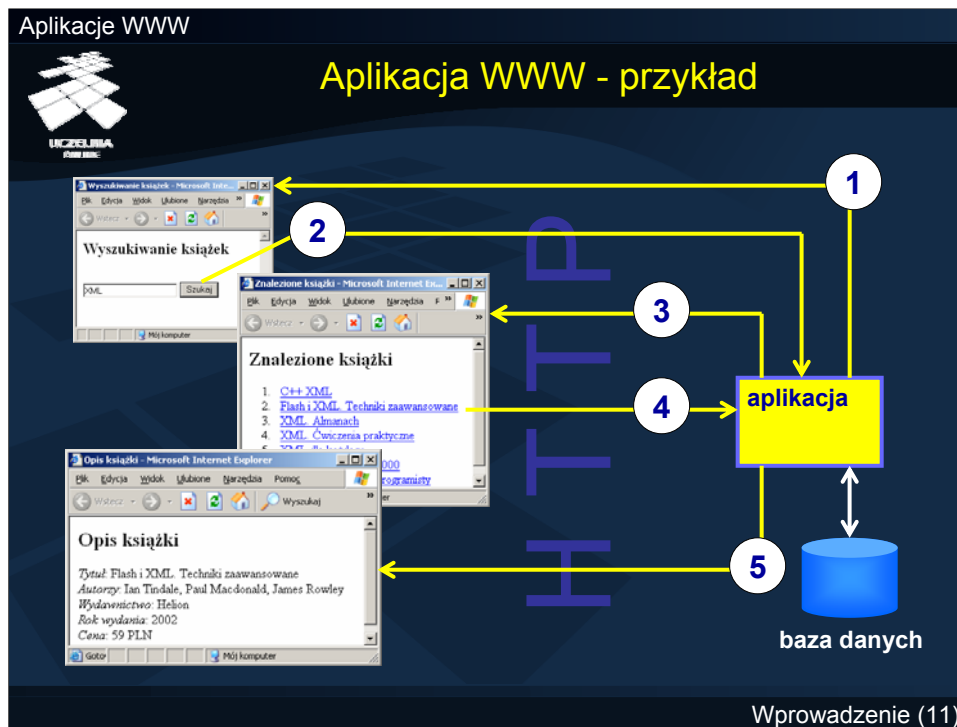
Aplikacje WWW

Aplikacja WWW - przykład

UCZELNIA ONLINE

Wyszukiwanie książek - Microsoft Inte...

Plik Edycja Widok Ulubione Narzędzia

Wstecz

Wyszukiwanie książek

XML

Szukaj

Mój komputer

Znalezione książki - Microsoft Internet Ex...

Plik Edycja Widok Ulubione Narzędzia

Wstecz

Znalezione książki

1. C++ XML
2. Flash i XML. Techniki zaawansowane
3. XML. Almanach
4. XML. Ćwiczenia praktyczne
5. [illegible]
6. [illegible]000
7. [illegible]rogramisty

Opis książki - Microsoft Internet Explorer

Plik Edycja Widok Ulubione Narzędzia Pomoc

Wstecz Wyszukaj

Opis książki

Tytuł: Flash i XML. Techniki zaawansowane
Autorzy: Ian Tindale, Paul Macdonald, James Rowley
Wydawnictwo: Helion
Rok wydania: 2002
Cena: 59 PLN

Gotowe

Mój komputer

HTTP

1

2

3

4

5

aplikacja

baza danych

Wprowadzenie (11)